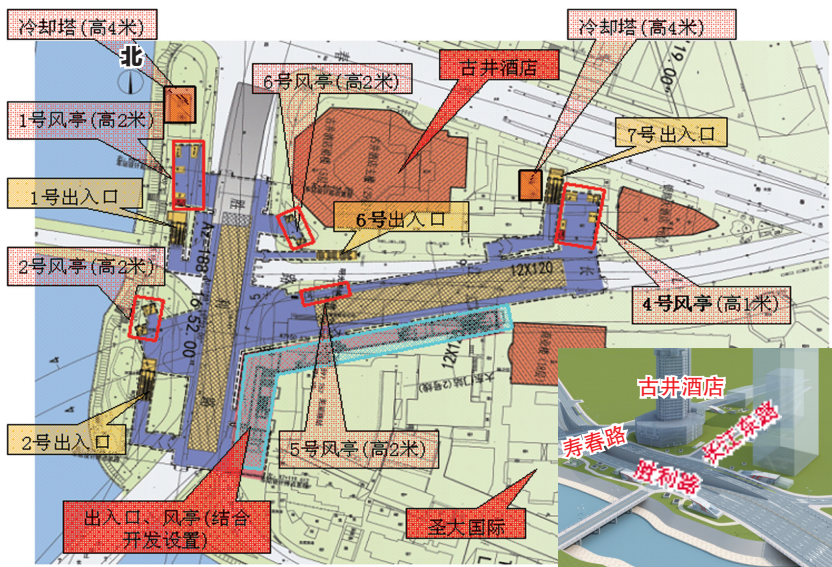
冷却塔(高4米)

北

1号风亭(高2米)

1号出入口

2号风亭(高2米)

2号出入口

6号风亭(高2米)

古井酒店

冷却塔(高4米)

7号出入口

6号出入口

4号风亭(高1米)

5号风亭(高2米)

出入口、风亭(结合开发设置)

圣大国际

12X120

古井酒店

寿春路

长江东路

胜利路